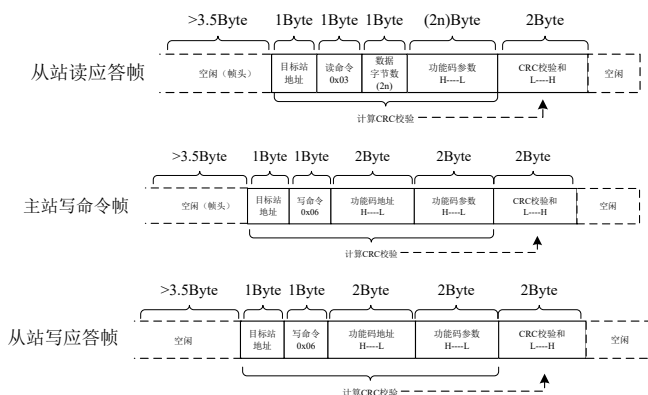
>3.5Byte 1Byte 1Byte 1Byte (2n)Byte 2Byte

从站读应答帧

空闲（帧头） 目标站地址 读命令 0x03 数据字节数 (2n) 功能码参数 H----L CRC校验和 L----H 空闲

计算CRC校验

>3.5Byte 1Byte 1Byte 2Byte 2Byte 2Byte

主站写命令帧

空闲（帧头） 目标站地址 写命令 0x06 功能码地址 H----L 功能码参数 H----L CRC校验和 L----H 空闲

计算CRC校验

>3.5Byte 1Byte 1Byte 2Byte 2Byte 2Byte

从站写应答帧

空闲 目标站地址 写命令 0x06 功能码地址 H----L 功能码参数 H----L CRC校验和 L----H 空闲

计算CRC校验